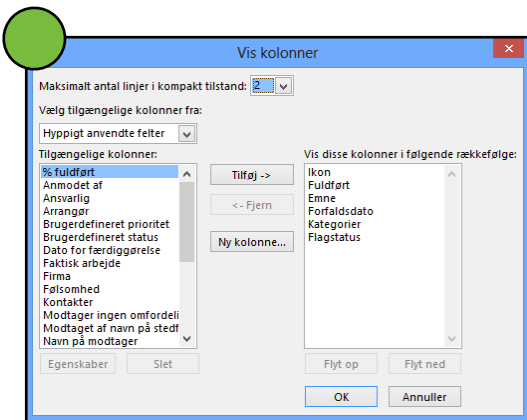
Vis kolonner

Maksimalt antal linjer i kompakt tilstand: 2

Vælg tilgængelige kolonner fra:

Hyppigt anvendte felter

Tilgængelige kolonner:

% fuldført
Anmodet af
Ansvarlig
Arrangør
Brugerdefineret prioritet
Brugerdefineret status
Dato for færdiggørelse
Faktisk arbejde
Firma
Følsomhed
Kontakter
Modtager ingen omfordeli
Modtaget af navn på stedf
Navn på modtager

Tilføj ->

<- Fjern

Ny kolonne...

Vis disse kolonner i følgende rækkefølge:

Ikon
Fuldført
Emne
Forfaldsdato
Kategorier
Flagstatus

Egenskaber

Slet

Flyt op

Flyt ned

OK

Annuller